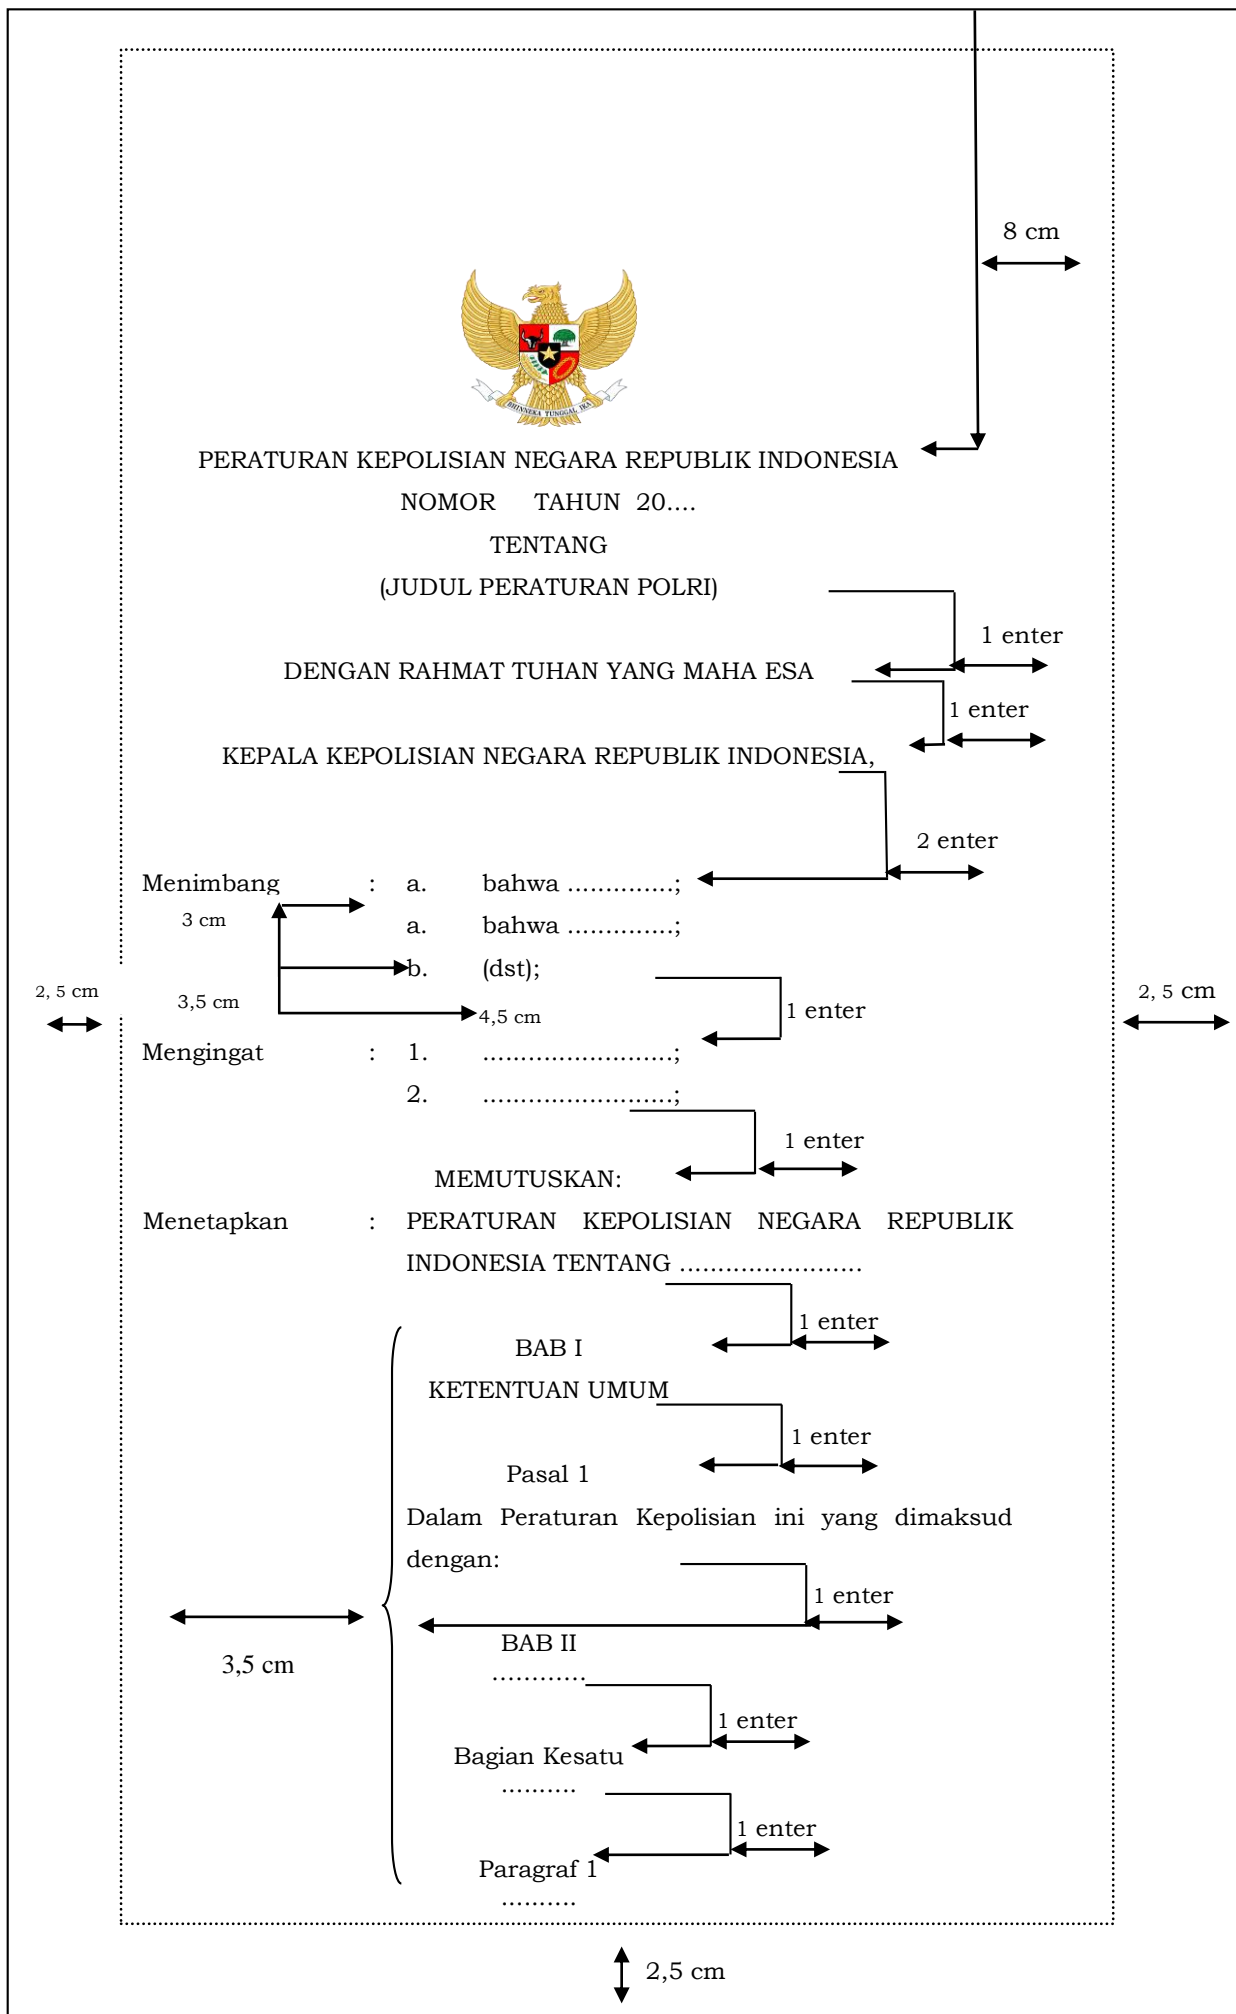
8 cm

BHINNEKA TUNGGAL IKA

PERATURAN KEPOLISIAN NEGARA REPUBLIK INDONESIA
NOMOR TAHUN 20....
TENTANG
(JUDUL PERATURAN POLRI)

1 enter

DENGAN RAHMAT TUHAN YANG MAHA ESA

1 enter

KEPALA KEPOLISIAN NEGARA REPUBLIK INDONESIA,

2 enter

Menimbang : a. bahwa .............;
3 cm
a. bahwa .............;
b. (dst);
2, 5 cm
3,5 cm
4,5 cm
1 enter
2, 5 cm

Mengingat : 1. ........................;
2. ........................;

1 enter

MEMUTUSKAN:

Menetapkan : PERATURAN KEPOLISIAN NEGARA REPUBLIK INDONESIA TENTANG ........................

1 enter

BAB I
KETENTUAN UMUM

1 enter

Pasal 1

Dalam Peraturan Kepolisian ini yang dimaksud dengan:

1 enter

3,5 cm

BAB II
............

1 enter

Bagian Kesatu
..........

1 enter

Paragraf 1
..........

2,5 cm